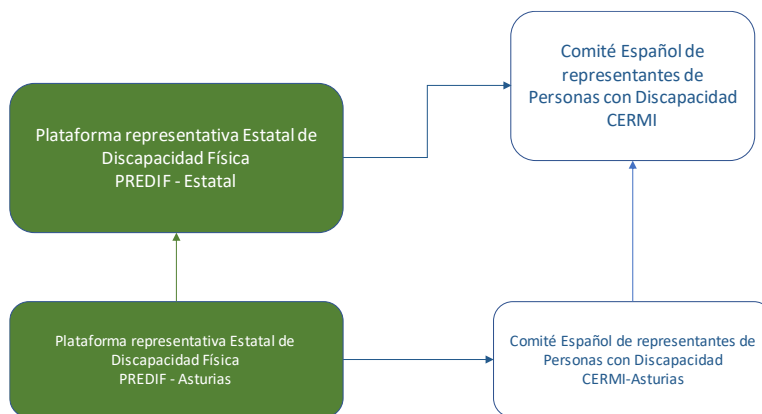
Comité Español de representantes de Personas con Discapacidad CERMI

Plataforma representativa Estatal de Discapacidad Física PREDIF - Estatal

Plataforma representativa Estatal de Discapacidad Física PREDIF - Asturias

Comité Español de representantes de Personas con Discapacidad CERMI-Asturias